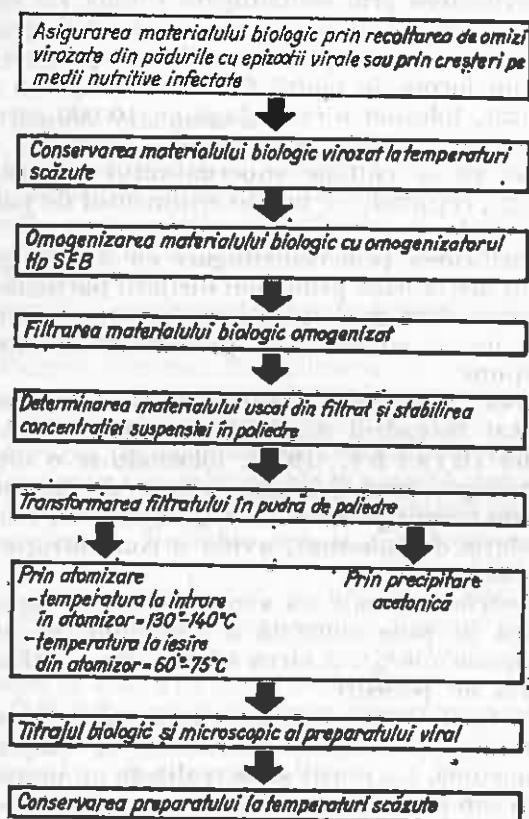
Asigurarea materialului biologic prin recoltarea de omizi virozate din pădurile cu epizootii virale sau prin creșteri pe medii nutritive infectate

Conservarea materialului biologic virozat la temperaturi scăzute

Omogenizarea materialului biologic cu omogenizatorul Hp SEB

Filtrarea materialului biologic omogenizat

Determinarea materialului uscat din filtrat și stabilirea concentrației suspensiei în poliedre

Transformarea filtratului în pudră de poliedre

Prin atomizare
- temperatura la intrare în atomizor = 130°-140°C
- temperatura la ieșire din atomizor = 60°-75°C

Prin precipitare acetonică

Titrajul biologic și microscopic al preparatului viral

Conservarea preparatului la temperaturi scăzute